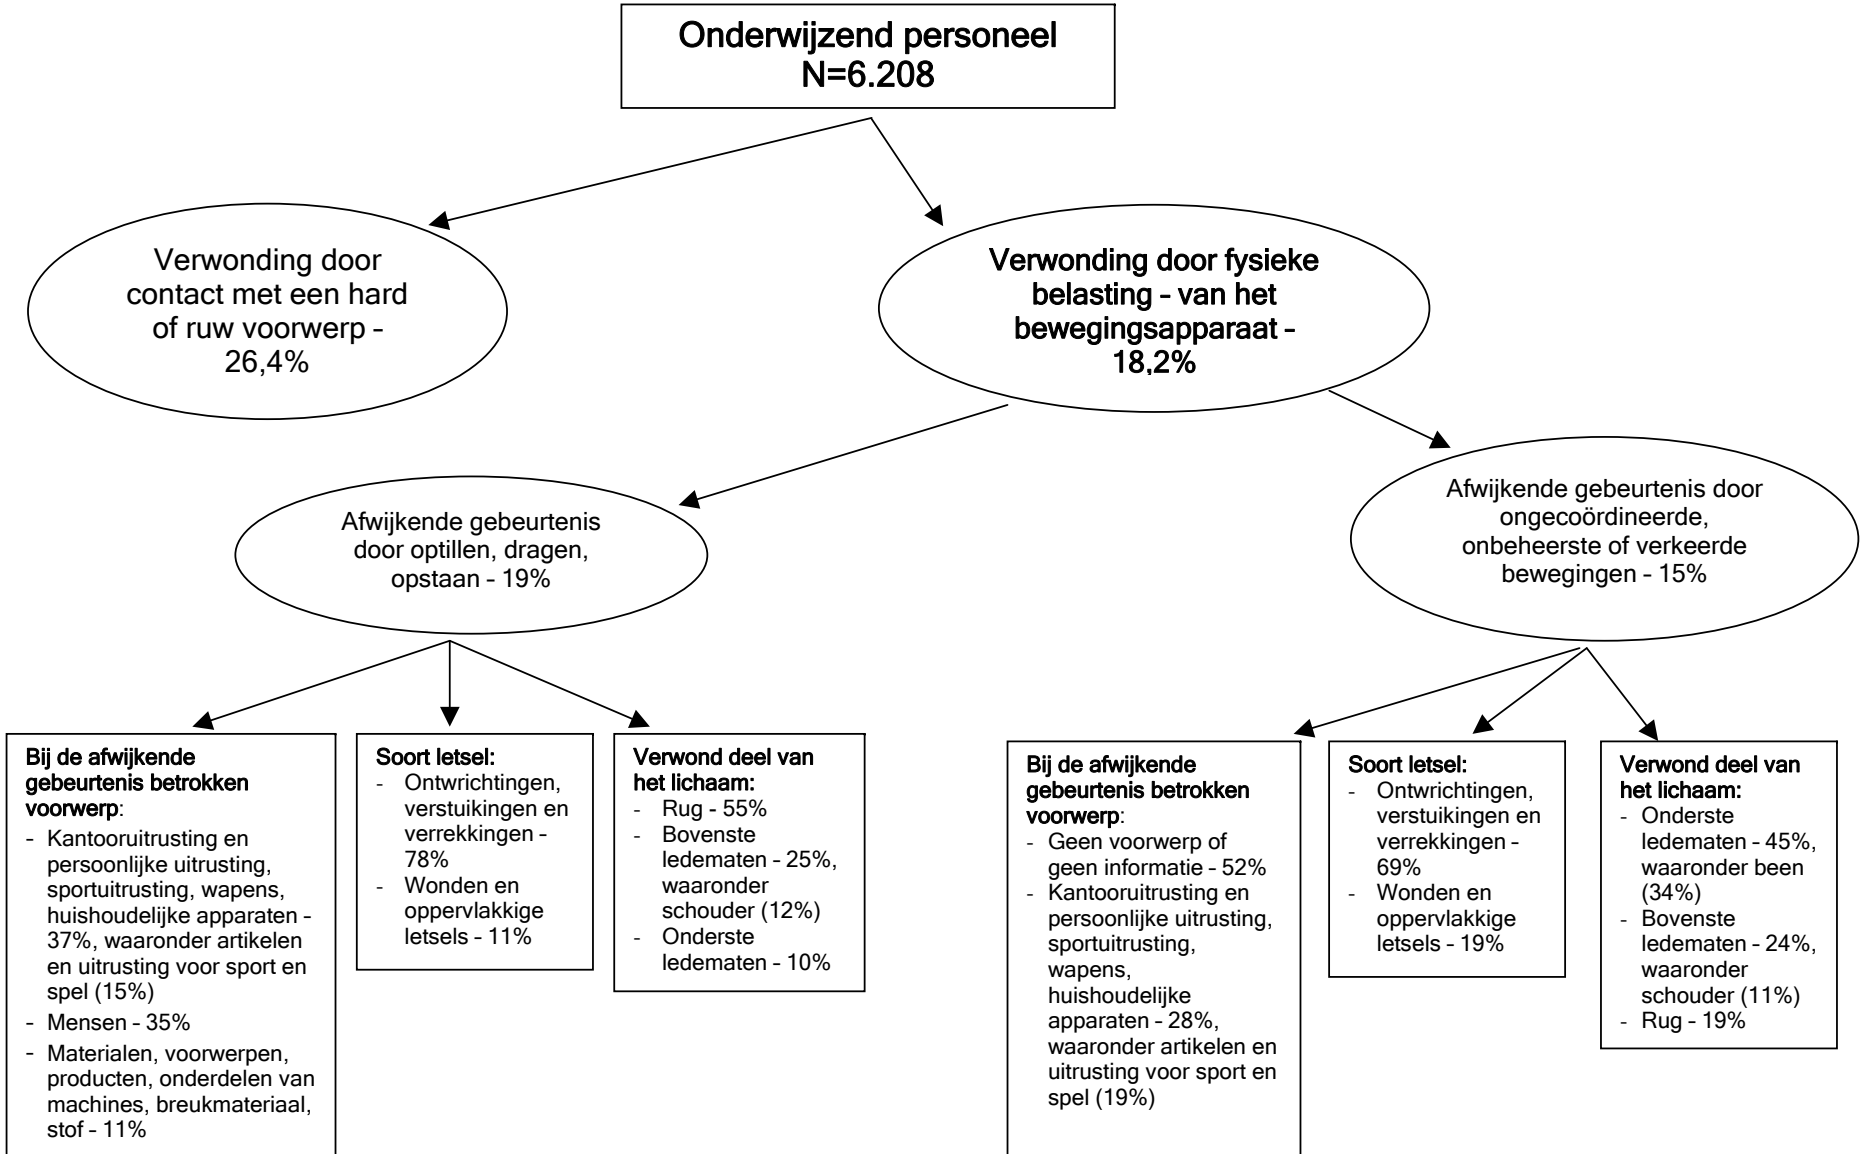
Onderwijzend personeel
N=6.208

Verwonding door contact met een hard of ruw voorwerp – 26,4%

Verwonding door fysieke belasting – van het bewegingsapparaat – 18,2%

Afwijkende gebeurtenis door optillen, dragen, opstaan – 19%

Afwijkende gebeurtenis door ongecoördineerde, onbeheerste of verkeerde bewegingen – 15%

Bij de afwijkende gebeurtenis betrokken voorwerp:
- Kantooruitrusting en persoonlijke uitrusting, sportuitrusting, wapens, huishoudelijke apparaten – 37%, waaronder artikelen en uitrusting voor sport en spel (15%)
- Mensen – 35%
- Materialen, voorwerpen, producten, onderdelen van machines, breukmateriaal, stof – 11%

Soort letsel:
- Ontwrichtingen, verstuikingen en verrekkingen – 78%
- Wonden en oppervlakkige letsels – 11%

Verwond deel van het lichaam:
- Rug – 55%
- Bovenste ledematen – 25%, waaronder schouder (12%)
- Onderste ledematen – 10%

Bij de afwijkende gebeurtenis betrokken voorwerp:
- Geen voorwerp of geen informatie – 52%
- Kantooruitrusting en persoonlijke uitrusting, sportuitrusting, wapens, huishoudelijke apparaten – 28%, waaronder artikelen en uitrusting voor sport en spel (19%)

Soort letsel:
- Ontwrichtingen, verstuikingen en verrekkingen – 69%
- Wonden en oppervlakkige letsels – 19%

Verwond deel van het lichaam:
- Onderste ledematen – 45%, waaronder been (34%)
- Bovenste ledematen – 24%, waaronder schouder (11%)
- Rug – 19%